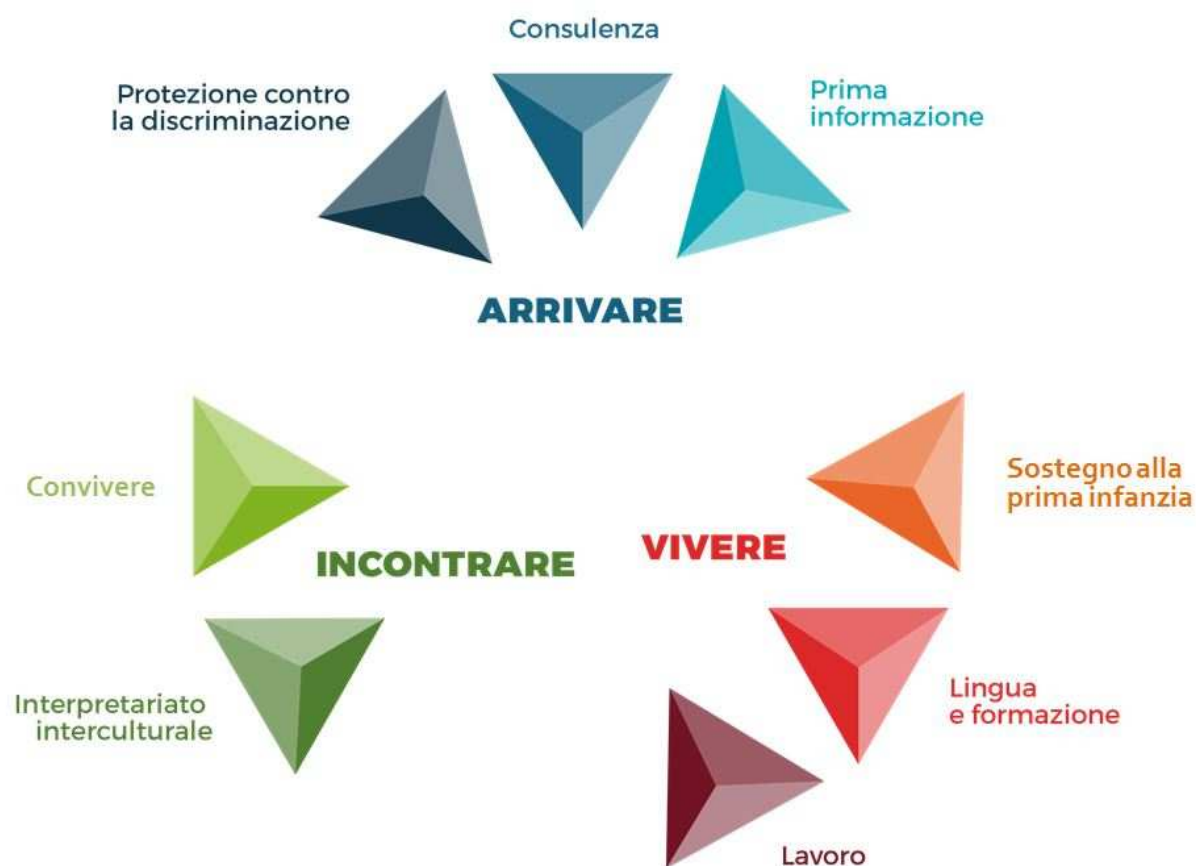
Consulenza

Protezione contro la discriminazione

Prima informazione

ARRIVARE

Convivere

INCONTRARE

Interpretariato interculturale

Sostegno alla prima infanzia

VIVERE

Lingua e formazione

Lavoro